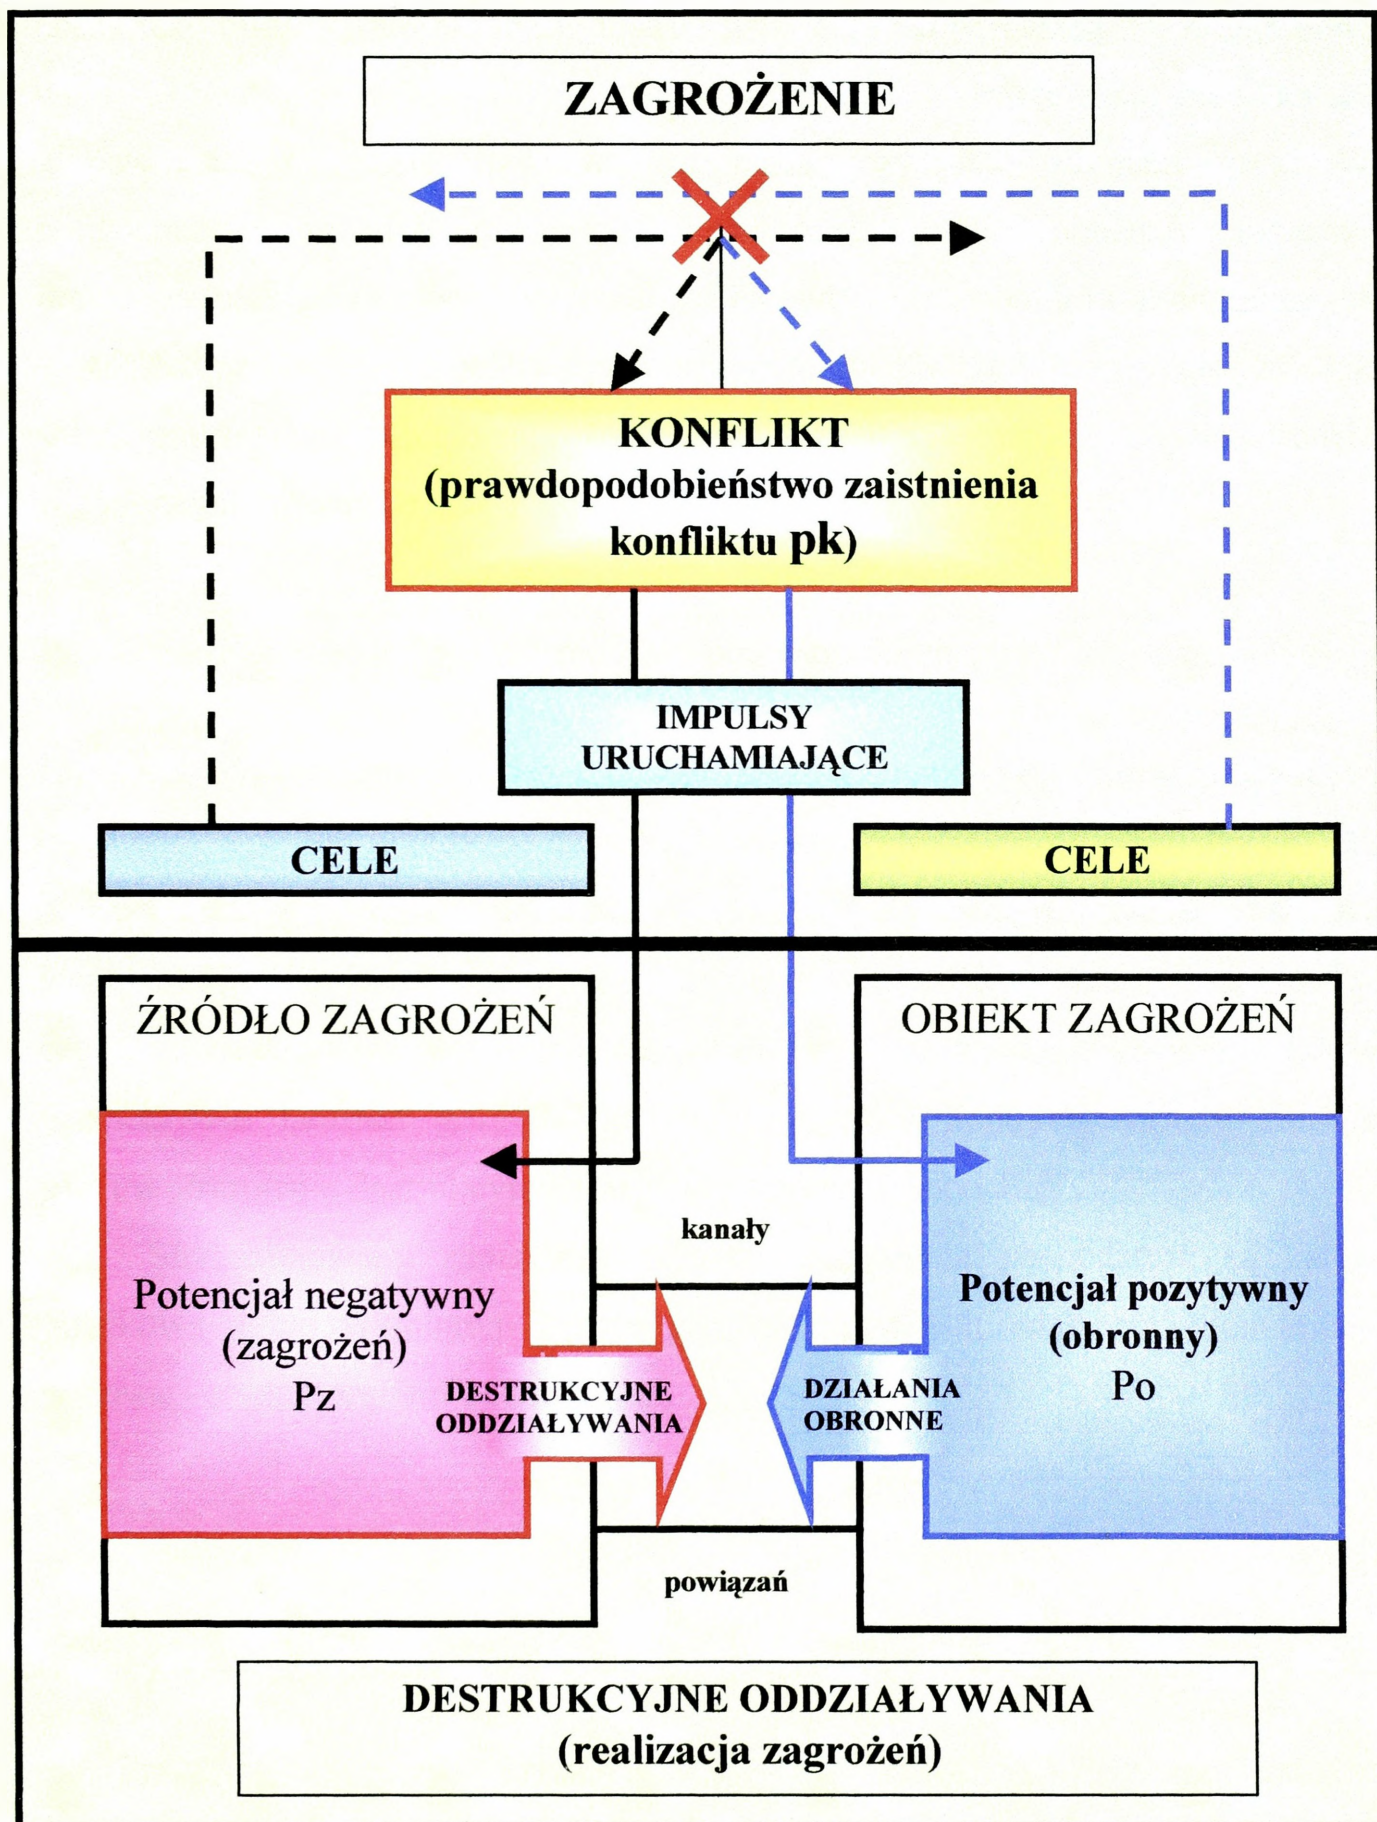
ZAGROŻENIE

KONFLIKT
(prawdopodobieństwo zaistnienia konfliktu pk)

IMPULSY
URUCHAMIAJĄCE

CELE

CELE

ŹRÓDŁO ZAGROŻEŃ

OBIEKT ZAGROŻEŃ

kanały

Potencjał negatywny
(zagrożeń)
Pz

DESTRUKCYJNE
ODDZIAŁYWANIA

DZIAŁANIA
OBRONNE

Potencjał pozytywny
(obronny)
Po

powiązań

DESTRUKCYJNE ODDZIAŁYWANIA
(realizacja zagrożeń)